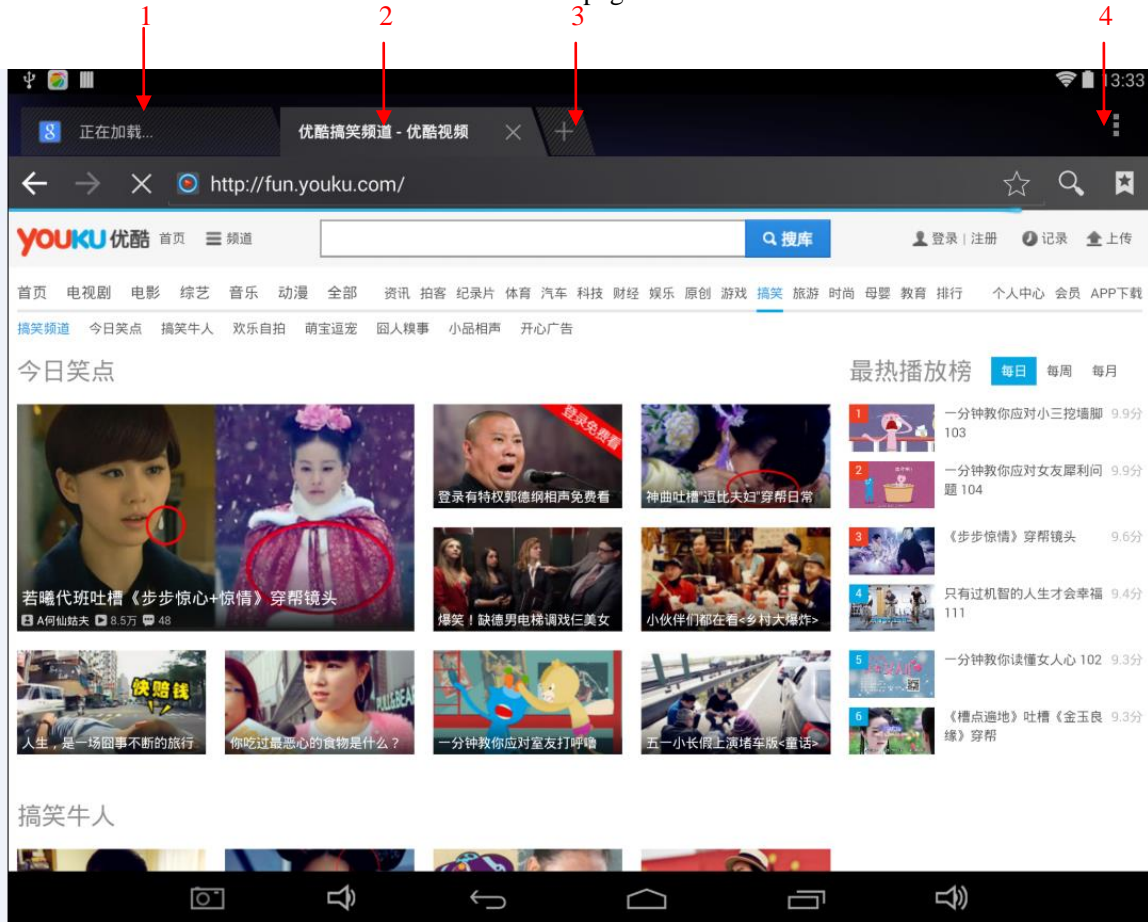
1 2 3 4

13:33

正在加载...

优酷搞笑频道 - 优酷视频

http://fun.youku.com/

YOUKU 优酷 首页 频道

搜库

登录 | 注册 记录 上传

首页 电视剧 电影 综艺 音乐 动漫 全部 资讯 拍客 纪录片 体育 汽车 科技 财经 娱乐 原创 游戏 搞笑 旅游 时尚 母婴 教育 排行 个人中心 会员 APP下载

搞笑频道 今日笑点 搞笑牛人 欢乐自拍 萌宝逗宠 囧人糗事 小品相声 开心广告

今日笑点

若曦代班吐槽《步步惊心+惊情》穿帮镜头

A何仙姑夫 8.5万 48

登录免费看

登录有特权郭德纲相声免费看

神曲吐槽"逗比夫妇"穿帮日常

爆笑！缺德男电梯调戏仨美女

小伙伴们都在看<乡村大爆炸>

快赔钱

人生，是一场囧事不断的旅行

你吃过最恶心的食物是什么？

一分钟教你应对室友打呼噜

五一小长假上演堵车版<童话>

最热播放榜 每日 每周 每月

1 一分钟教你应对小三挖墙脚103 9.9分

2 一分钟教你应对女友犀利问题 104 9.9分

3 《步步惊情》穿帮镜头 9.6分

4 只有过机智的人生才会幸福 111 9.4分

5 一分钟教你读懂女人心 102 9.3分

6 《槽点遍地》吐槽《金玉良缘》穿帮 9.3分

搞笑牛人